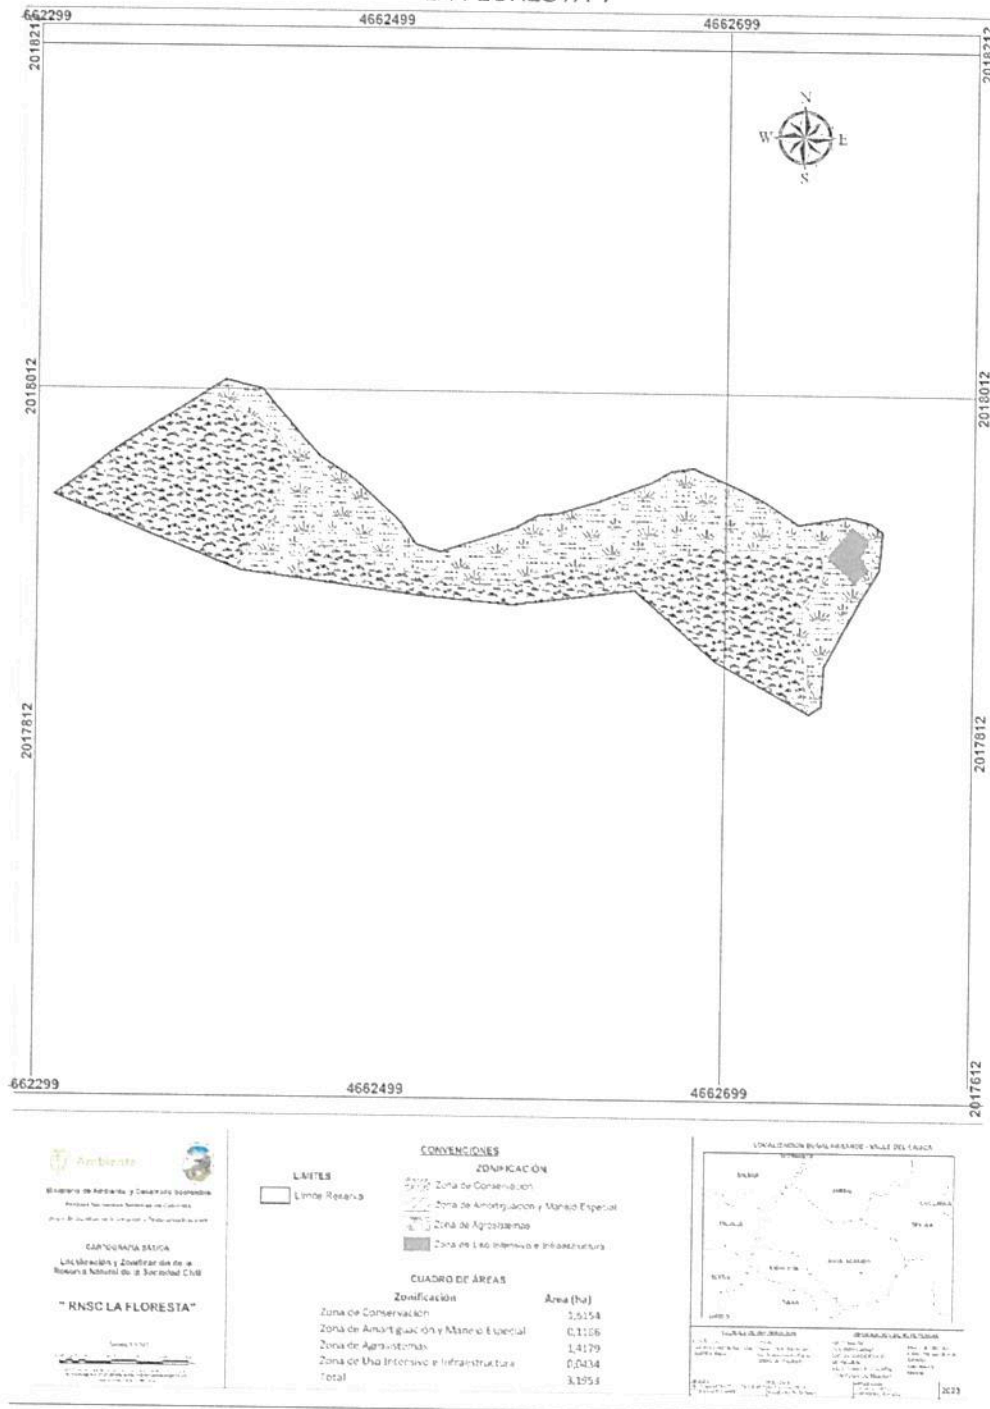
662299
4662499
4662699
2018212
2018212

N
W
E
S

2018012
2018012

2017812
2017812

662299
4662499
4662699
2017612

Ambiente

Ministerio de Ambiente y Desarrollo Sostenible
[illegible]
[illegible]

CARTOGRAFIA BASICA
Localización y Zonificación de la Reserva Natural de la Sociedad Civil

" RNSC LA FLORESTA"

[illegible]

LIMITES
Limite Reserva

CONVENCIONES
ZONIFICACIÓN
Zona de Conservación
Zona de Amortiguación y Manejo Especial
Zona de Agrosistemas
Zona de Uso Intensivo e Infraestructura

CUADRO DE ÁREAS

| Zonificación | Área (ha) |
|---|---|
| Zona de Conservación | 1,6154 |
| Zona de Amortiguación y Manejo Especial | 0,1186 |
| Zona de Agrosistemas | 1,4179 |
| Zona de Uso Intensivo e Infraestructura | 0,0434 |
| Total | 3,1953 |

LOCALIZACIÓN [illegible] - VALLE DEL CAUCA
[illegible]

2023